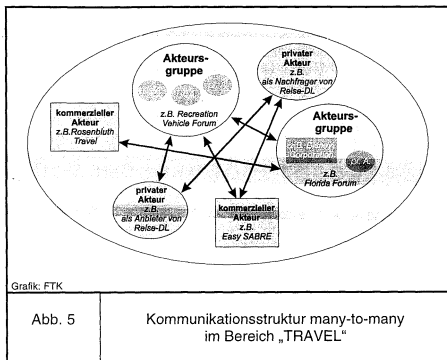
Akteurs-gruppe

z.B. Recreation Vehicle Forum

privater Akteur z.B. als Nachfrager von Reise-DL

kommerzieller Akteur z.B.Rosenbluth Travel

Akteurs-gruppe

z.B. Florida Forum

privater Akteur z.B. als Anbieter von Reise-DL

kommerzieller Akteur z.B. Easy SABRE

Grafik: FTK

| Abb. 5 | Kommunikationsstruktur many-to-many im Bereich „TRAVEL“ |
|---|---|